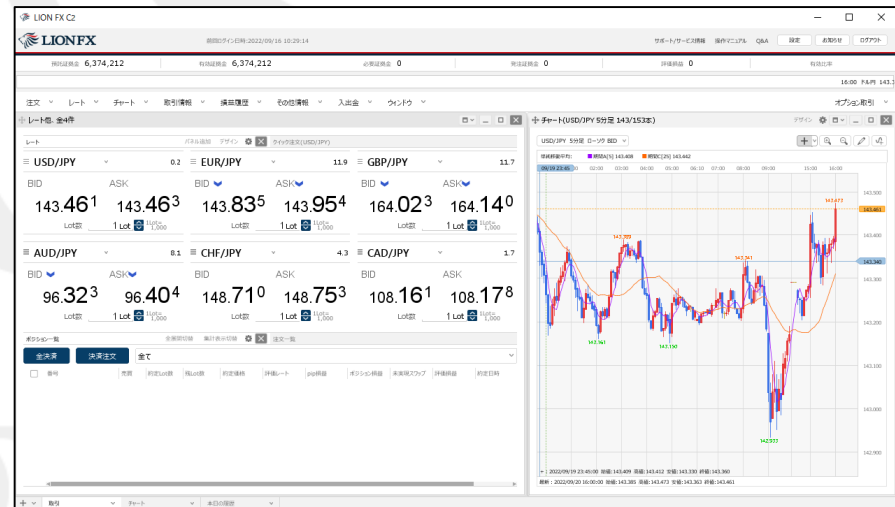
LION FX C2
LIONFX
前回ログイン日時:2022/09/16 10:29:14
サポート/サービス情報 操作マニュアル Q&A 設定 お知らせ ログアウト
預託証拠金 6,374,212 有効証拠金 6,374,212 必要証拠金 0 発注証拠金 0 評価損益 0 有効比率
16:00 ドル円 143.
注文 レート チャート 取引情報 損益履歴 その他情報 入出金 ウィンドウ オプション取引
レート他, 全4件
レート パネル追加 デザイン クイック注文(USD/JPY)
USD/JPY 0.2 EUR/JPY 11.9 GBP/JPY 11.7
BID ASK BID ASK BID ASK
143.461 143.463 143.835 143.954 164.023 164.140
Lot数 1 Lot 1Lot= 1,000 Lot数 1 Lot 1Lot= 1,000 Lot数 1 Lot 1Lot= 1,000
AUD/JPY 8.1 CHF/JPY 4.3 CAD/JPY 1.7
BID ASK BID ASK BID ASK
96.323 96.404 148.710 148.753 108.161 108.178
Lot数 1 Lot 1Lot= 1,000 Lot数 1 Lot 1Lot= 1,000 Lot数 1 Lot 1Lot= 1,000
ポジション一覧 全通貨切替 集計表示切替 注文一覧
全決済 決済注文 全て
番号 売買 約定Lot数 残Lot数 約定価格 評価レート pip損益 ポジション損益 未実現スワップ 評価損益 約定日時
チャート(USD/JPY 5分足 143/153本)
デザイン
USD/JPY 5分足 ローソク BID
移動平均(単純) 期間A[5] 143.408 期間C[25] 143.442
09/19 23:45 00:00 01:00 02:00 03:00 04:00 05:00 06:00 07:00 08:00 09:00 15:00 16:00
143.700 143.461 143.600 143.500 143.340 143.400 143.300 143.200 143.100 143.000 142.900
143.472 143.359 143.341 143.141 143.150 142.977
2022/09/19 23:45:00 始値:143.409 高値:143.412 安値:143.330 終値:143.360
最新: 2022/09/20 16:00:00 始値:143.385 高値:143.473 安値:143.363 終値:143.461
取引 チャート 本日の履歴